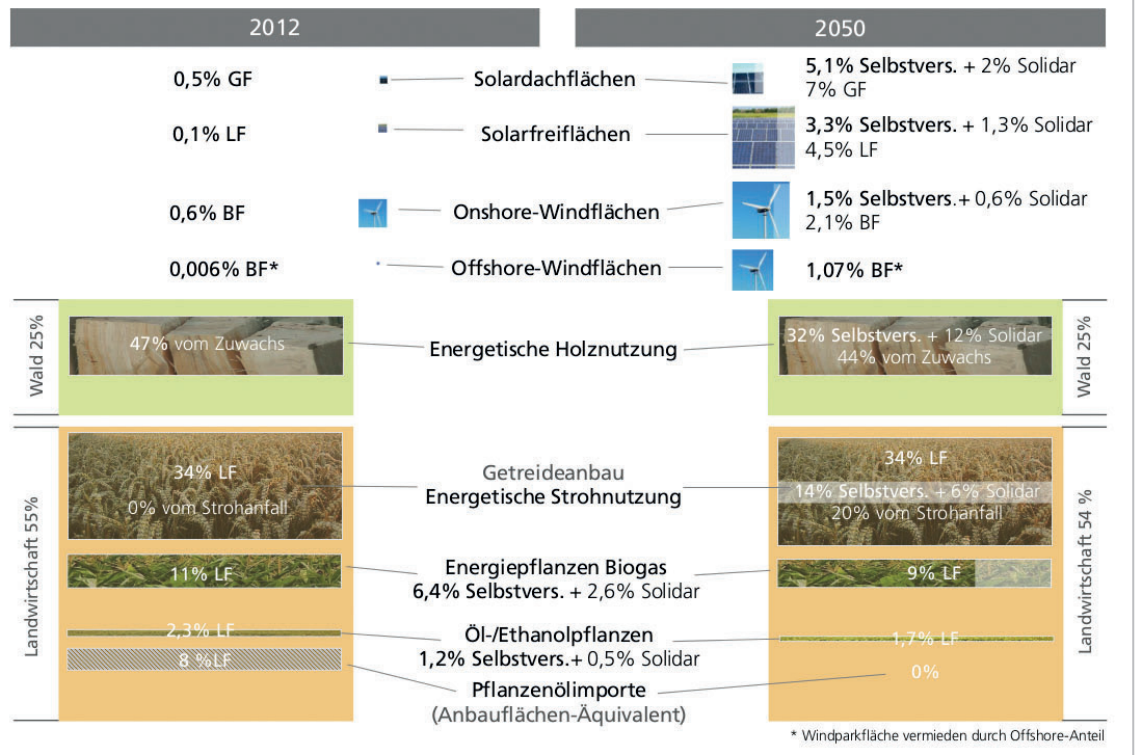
2012

2050

0,5% GF

Solardachflächen

5,1% Selbstvers. + 2% Solidar
7% GF

0,1% LF

Solarfreiflächen

3,3% Selbstvers. + 1,3% Solidar
4,5% LF

0,6% BF

Onshore-Windflächen

1,5% Selbstvers.+ 0,6% Solidar
2,1% BF

0,006% BF*

Offshore-Windflächen

1,07% BF*

Wald 25%

47% vom Zuwachs

Energetische Holznutzung

32% Selbstvers. + 12% Solidar
44% vom Zuwachs

Wald 25%

Landwirtschaft 55%

34% LF
0% vom Strohanfall

Getreideanbau
Energetische Strohnutzung

34% LF
14% Selbstvers. + 6% Solidar
20% vom Strohanfall

Landwirtschaft 54 %

11% LF

Energiepflanzen Biogas
6,4% Selbstvers. + 2,6% Solidar

9% LF

2,3% LF

Öl-/Ethanolpflanzen
1,2% Selbstvers.+ 0,5% Solidar

1,7% LF

8 %LF

Pflanzenölimporte
(Anbauflächen-Äquivalent)

0%

* Windparkfläche vermieden durch Offshore-Anteil